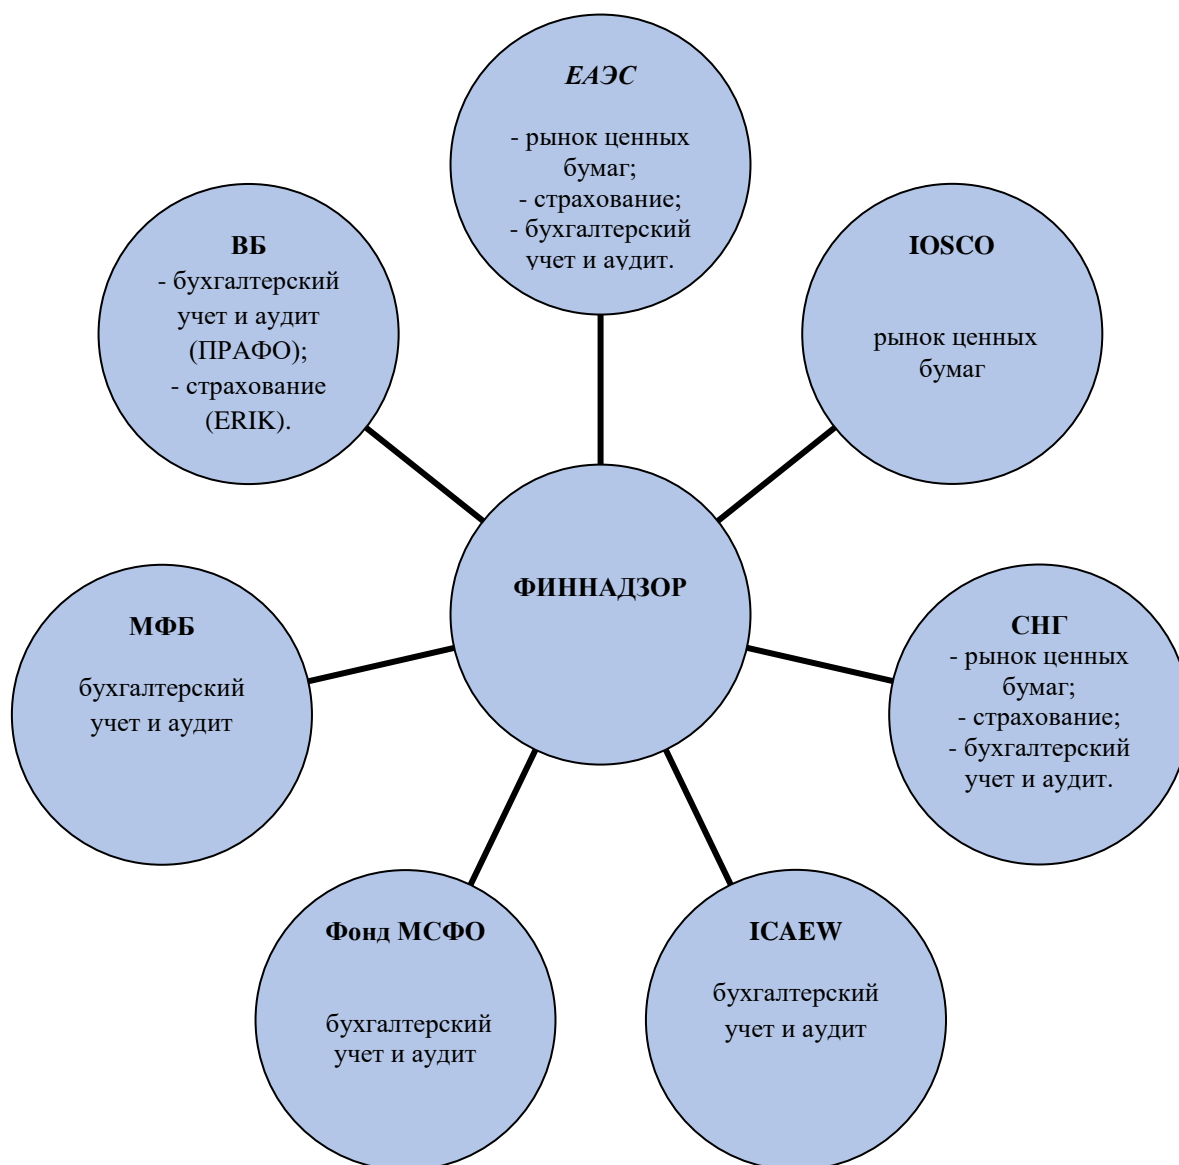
ЕАЭС

- рынок ценных бумаг;
- страхование;
- бухгалтерский учет и аудит.

ВБ
- бухгалтерский учет и аудит (ПРАФО);
- страхование (ERIK).

IOSCO

рынок ценных бумаг

ФИННАДЗОР

МФБ

бухгалтерский учет и аудит

СНГ
- рынок ценных бумаг;
- страхование;
- бухгалтерский учет и аудит.

Фонд МСФО

бухгалтерский учет и аудит

ICAEW

бухгалтерский учет и аудит